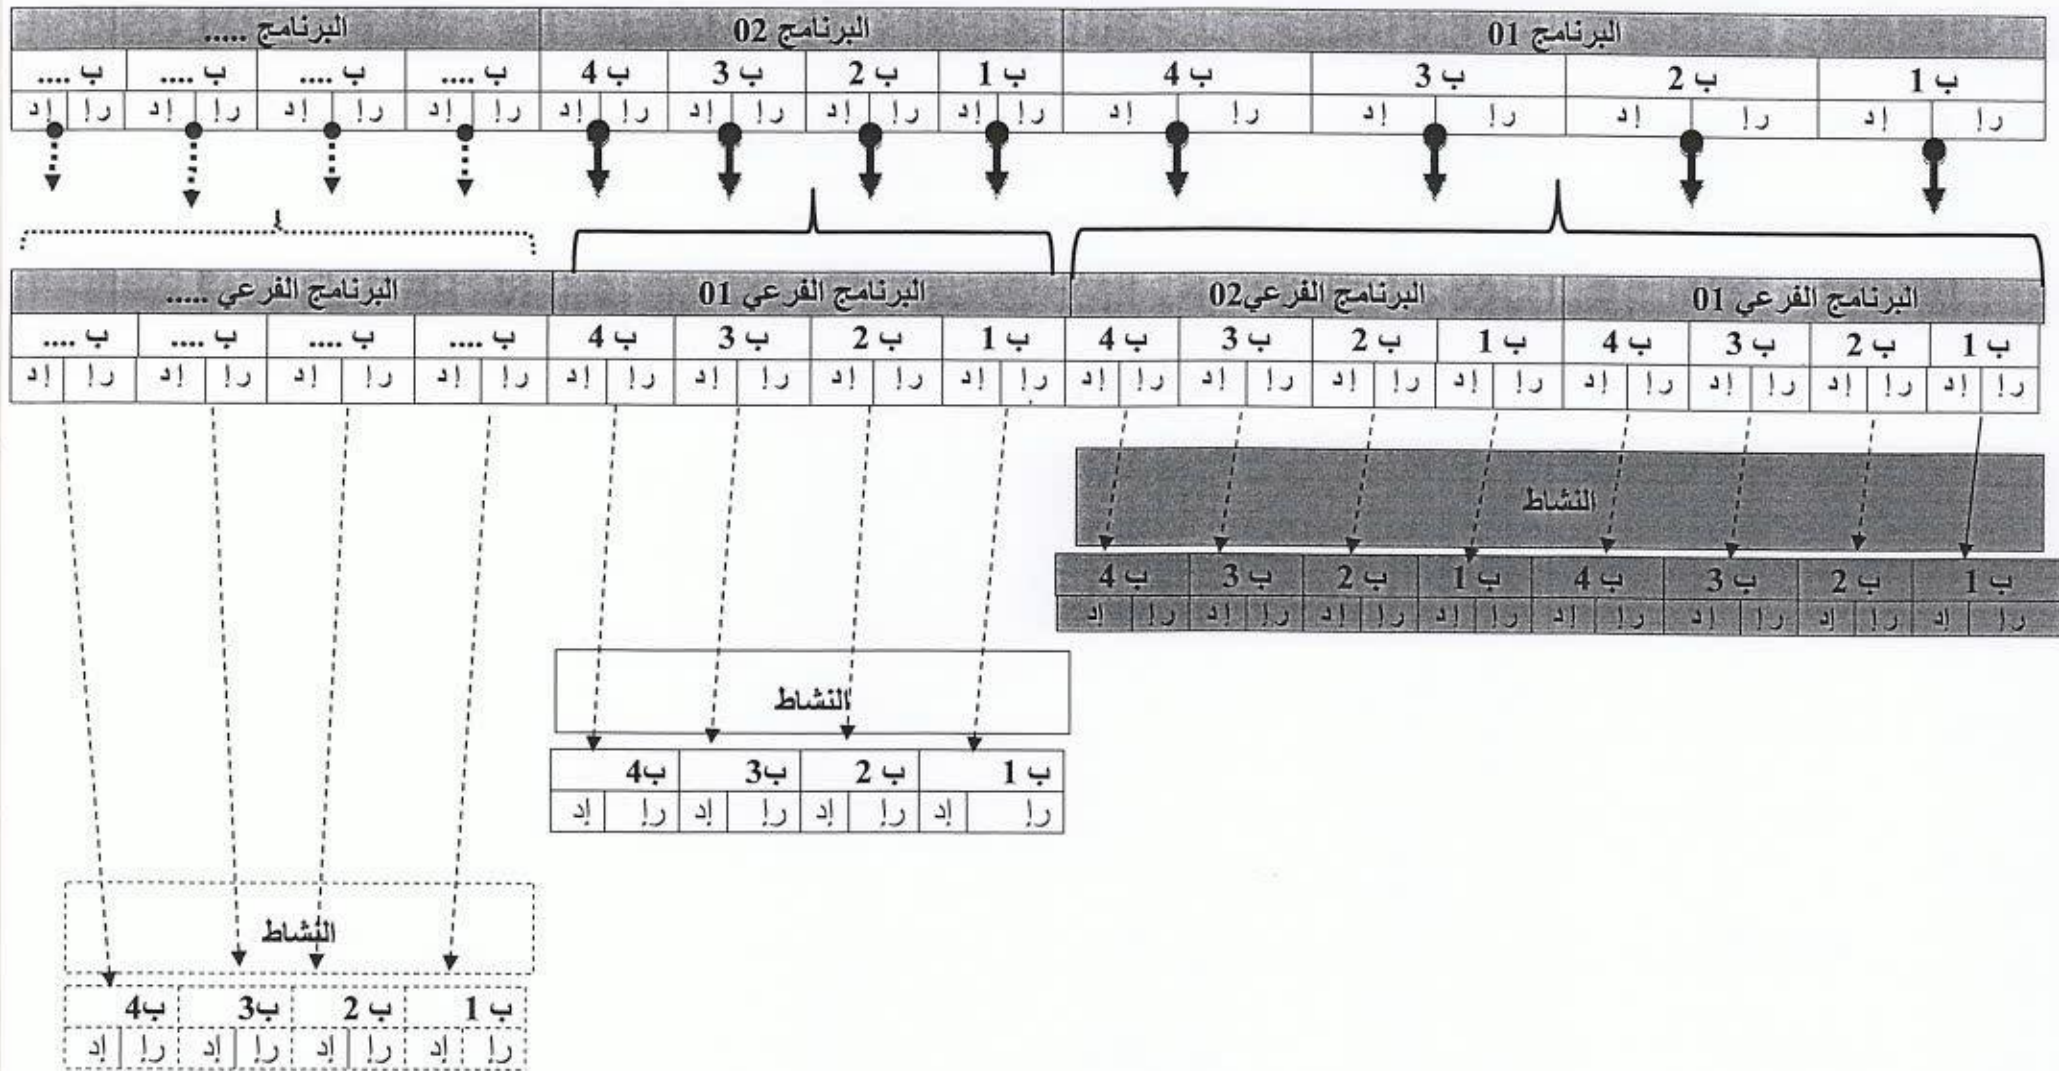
| البرنامج 01 | | | | | | | | البرنامج 02 | | | | | | | | البرنامج ..... | | | | | | | |
|---|---|---|---|---|---|---|---|---|---|---|---|---|---|---|---|---|---|---|---|---|---|---|---|
| ب 1 | | ب 2 | | ب 3 | | ب 4 | | ب 1 | | ب 2 | | ب 3 | | ب 4 | | ب .... | | ب .... | | ب .... | | ب .... | |
| ر إ | إد | ر إ | إد | ر إ | إد | ر إ | إد | ر إ | إد | ر إ | إد | ر إ | إد | ر إ | إد | ر إ | إد | ر إ | إد | ر إ | إد | ر إ | إد |

| البرنامج الفرعي 01 | | | | | | | | البرنامج الفرعي02 | | | | | | | | البرنامج الفرعي 01 | | | | | | | | البرنامج الفرعي ..... | | | | | | | |
|---|---|---|---|---|---|---|---|---|---|---|---|---|---|---|---|---|---|---|---|---|---|---|---|---|---|---|---|---|---|---|---|
| ب 1 | | ب 2 | | ب 3 | | ب 4 | | ب 1 | | ب 2 | | ب 3 | | ب 4 | | ب 1 | | ب 2 | | ب 3 | | ب 4 | | ب .... | | ب .... | | ب .... | | ب .... | |
| ر إ | إد | ر إ | إد | ر إ | إد | ر إ | إد | ر إ | إد | ر إ | إد | ر إ | إد | ر إ | إد | ر إ | إد | ر إ | إد | ر إ | إد | ر إ | إد | ر إ | إد | ر إ | إد | ر إ | إد | ر إ | إد |

النشاط

| ب 1 | | ب 2 | | ب 3 | | ب 4 | | ب 1 | | ب 2 | | ب 3 | | ب 4 | |
|---|---|---|---|---|---|---|---|---|---|---|---|---|---|---|---|
| ر إ | إد | ر إ | إد | ر إ | إد | ر إ | إد | ر إ | إد | ر إ | إد | ر إ | إد | ر إ | إد |

النشاط

| ب 1 | | ب 2 | | ب3 | | ب4 | |
|---|---|---|---|---|---|---|---|
| ر إ | إد | ر إ | إد | ر إ | إد | ر إ | إد |

النشاط

| ب 1 | | ب 2 | | ب3 | | ب4 | |
|---|---|---|---|---|---|---|---|
| ر إ | إد | ر إ | إد | ر إ | إد | ر إ | إد |